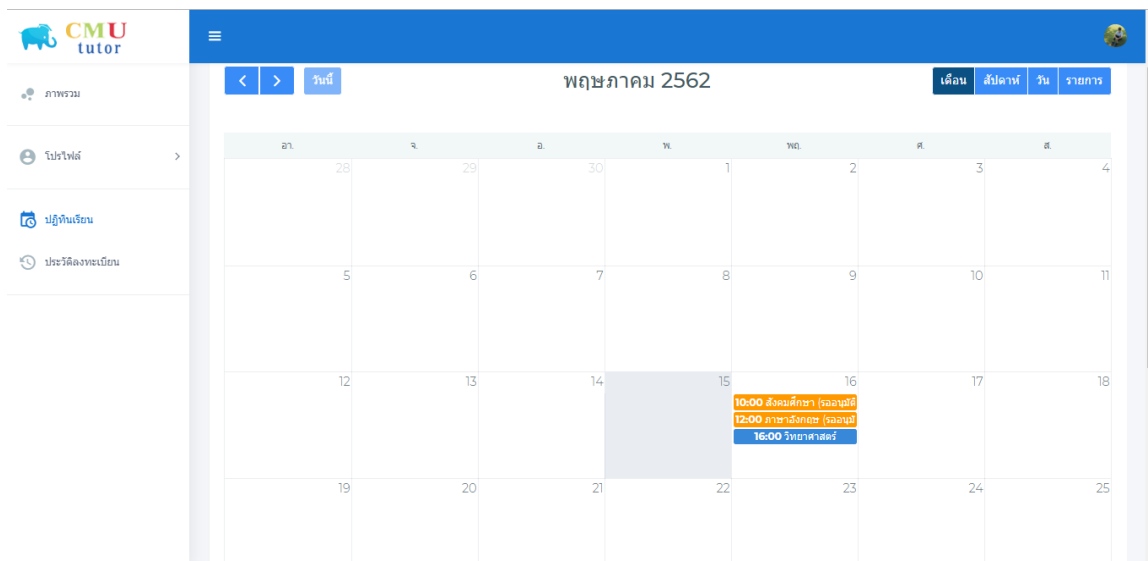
CMU tutor

≡

ภาพรวม

โปรไฟล์ >

ปฏิทินเรียน

ประวัติลงทะเบียน

< > วันนี้

พฤษภาคม 2562

เดือน สัปดาห์ วัน รายการ

| อา. | จ. | อ. | พ. | พฤ. | ศ. | ส. |
|---|---|---|---|---|---|---|
| 28 | 29 | 30 | 1 | 2 | 3 | 4 |
| 5 | 6 | 7 | 8 | 9 | 10 | 11 |
| 12 | 13 | 14 | 15 | 16 10:00 สังคมศึกษา (รออนุมั 12:00 ภาษาอังกฤษ (รออนุมั 16:00 วิทยาศาสตร์ | 17 | 18 |
| 19 | 20 | 21 | 22 | 23 | 24 | 25 |